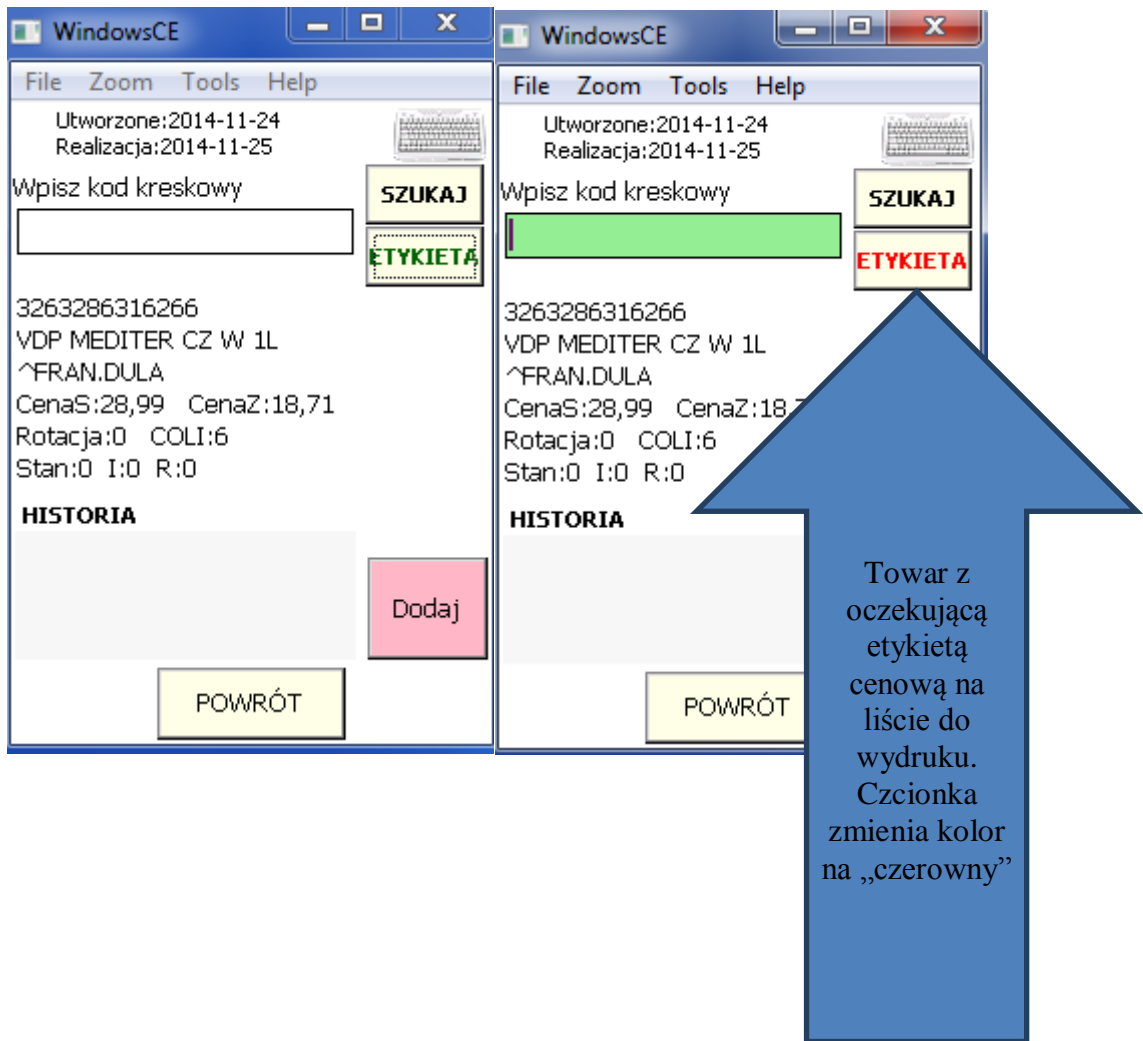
WindowsCE

File Zoom Tools Help

Utworzone:2014-11-24
Realizacja:2014-11-25

Wpisz kod kreskowy

SZUKAJ

ETYKIETA

3263286316266
VDP MEDITER CZ W 1L
^FRAN.DULA
CenaS:28,99 CenaZ:18,71
Rotacja:0 COLI:6
Stan:0 I:0 R:0

HISTORIA

Dodaj

POWRÓT

WindowsCE

File Zoom Tools Help

Utworzone:2014-11-24
Realizacja:2014-11-25

Wpisz kod kreskowy

SZUKAJ

ETYKIETA

3263286316266
VDP MEDITER CZ W 1L
^FRAN.DULA
CenaS:28,99 CenaZ:18,7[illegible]
Rotacja:0 COLI:6
Stan:0 I:0 R:0

HISTORIA

POWRÓT

Towar z oczekującą etykietą cenową na liście do wydruku. Czcionka zmienia kolor na „czerowny”